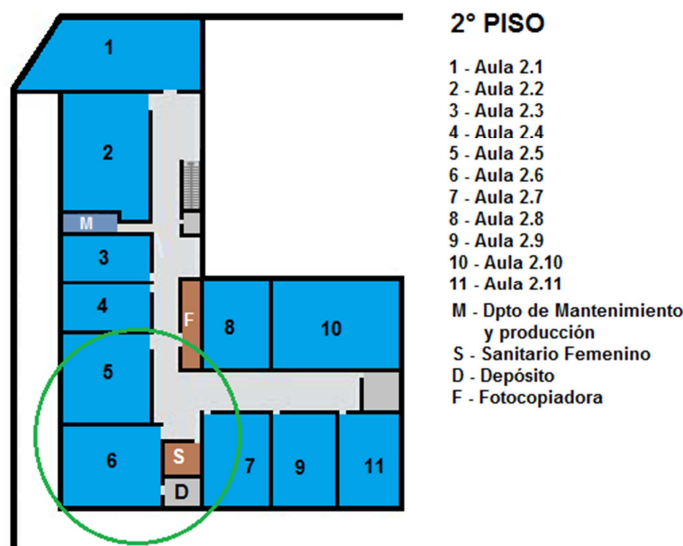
1

2

M

3

4

5

6

S

D

F

8

10

7

9

11

2° PISO

1 - Aula 2.1
2 - Aula 2.2
3 - Aula 2.3
4 - Aula 2.4
5 - Aula 2.5
6 - Aula 2.6
7 - Aula 2.7
8 - Aula 2.8
9 - Aula 2.9
10 - Aula 2.10
11 - Aula 2.11

M - Dpto de Mantenimiento y producción
S - Sanitario Femenino
D - Depósito
F - Fotocopiadora